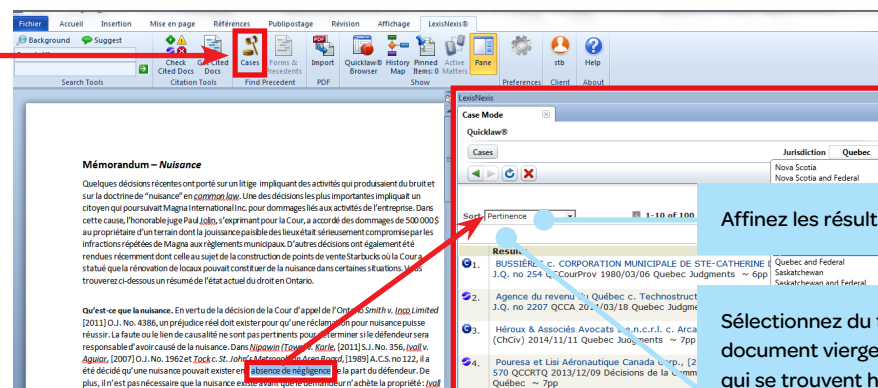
Fichier Accueil Insertion Mise en page Références Publipostage Révision Affichage LexisNexis®

Background Suggest

Search Tools

Check Cited Docs Get Cited Docs Citation Tools

Cases Forms & Precedents Find Precedent

Import PDF

Quicklaw® Browser History Map Pinned Items: 0 Active Matters Pane Show

Preferences stb Client Help About

LexisNexis

Case Mode

Quicklaw®

Cases

Jurisdiction Quebec

Nova Scotia
Nova Scotia and Federal

Sort Pertinence 1-10 of 100

Affinez les résult

Quebec and Federal
Saskatchewan
Saskatchewan and Federal

Résult

1. BUSSIÈRE c. CORPORATION MUNICIPALE DE STE-CATHERINE J.Q. no 254 QCCourProv 1980/03/06 Quebec Judgments ~ 6pp

2. Agence du revenu du Québec c. Technostruct J.Q. no 2207 QCCA 2017/03/18 Quebec Judgme

3. Héroux & Associés Avocats s.e.n.c.r.l. c. Arca (ChCiv) 2014/11/11 Quebec Judgments ~ 7pp

4. Pouresa et Lisi Aéronautique Canada Corp., [2 570 QCCRTQ 2013/12/09 Décisions de la Comm Québec ~ 7pp

Sélectionnez du document vierge qui se trouvent h

Mémorandum – Nuisance

Quelques décisions récentes ont porté sur un litige impliquant des activités qui produisaient du bruit et sur la doctrine de "nuisance" en common law. Une des décisions les plus importantes impliquait un citoyen qui poursuivait Magna International Inc. pour dommages liés aux activités de l'entreprise. Dans cette cause, l'honorable juge Paul Jolin, s'exprimant pour la Cour, a accordé des dommages de 500 000$ au propriétaire d'un terrain dont la jouissance paisible des lieux était sérieusement compromise par les infractions répétées de Magna aux règlements municipaux. D'autres décisions ont également été rendues récemment dont celle au sujet de la construction de points de vente Starbucks où la Cour a statué que la rénovation de locaux pouvait constituer de la nuisance dans certaines situations. Vous trouverez ci-dessous un résumé de l'état actuel du droit en Ontario.

Qu'est-ce que la nuisance. En vertu de la décision de la Cour d'appel de l'Ontario Smith v. Inco Limited [2011] O.J. No. 4386, un préjudice réel doit exister pour qu'une réclamation pour nuisance puisse réussir. La faute ou le lien de causalité ne sont pas pertinents pour déterminer si le défendeur sera responsable d'avoir causé de la nuisance. Dans Nipowin (Town) v. Karle, [2011] S.J. No. 356, Ivall v. Aguiar, [2007] O.J. No. 1962 et Tock c. St. John's Metropolitan Area Board, [1989] A.C.S. no 122, il a été décidé qu'une nuisance pouvait exister en absence de négligence de la part du défendeur. De plus, il n'est pas nécessaire que la nuisance existe avant que le demandeur n'achète la propriété: Ivall